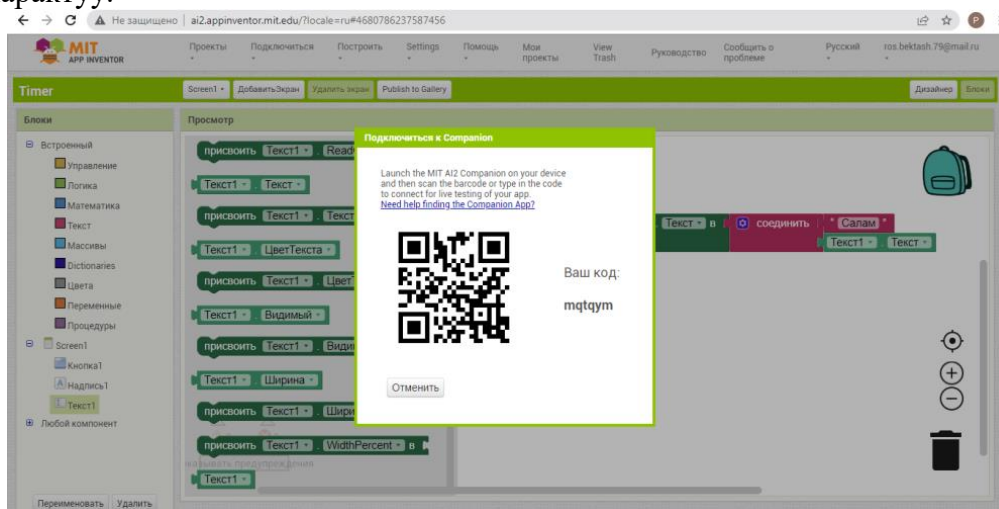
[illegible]

Не защищено | ai2.appinventor.mit.edu/?locale=ru#4680786237587456

MIT APP INVENTOR

Проекты Подключиться Построить Settings Помощь Мои проекты View Trash Руководство Сообщить о проблеме Русский ros.bektash.79@mail.ru

Timer

Screen1 Добавить Экран Удалить экран Publish to Gallery

Дизайнер Блоки

Блоки

Встроенный
Управление
Логика
Математика
Текст
Массивы
Dictionaries
Цвета
Переменные
Процедуры
Screen1
Кнопка1
Надпись1
Текст1
Любой компонент

Переименовать Удалить

Просмотр

присвоить Текст1 . Read
Текст1 . Текст
присвоить Текст1 . Текст
Текст1 . ЦветТекста
присвоить Текст1 . Цвет
Текст1 . Видимый
присвоить Текст1 . Види
Текст1 . Ширина
присвоить Текст1 . Шири
присвоить Текст1 . WidthPercent в
Текст1

Текст в соединить " Салам "
Текст1 . Текст

Подключиться к Companion

Launch the MIT AI2 Companion on your device and then scan the barcode or type in the code to connect for live testing of your app.
Need help finding the Companion App?

Ваш код:

mqtqym

Отменить